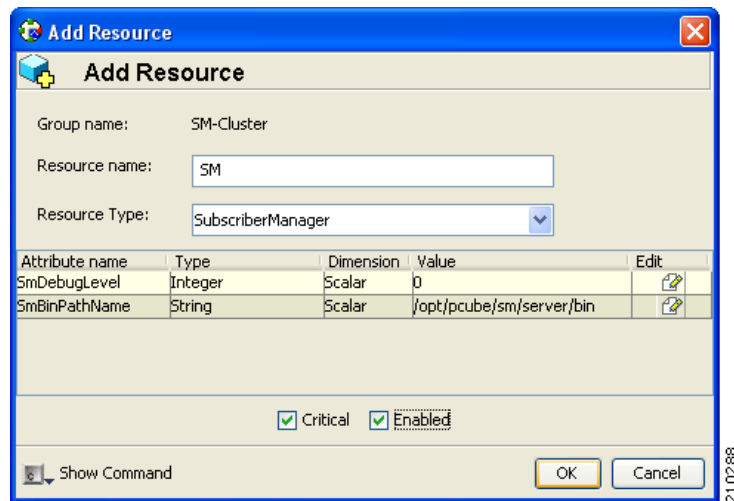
Add Resource

Add Resource

Group name: SM-Cluster

Resource name: SM

Resource Type: SubscriberManager

| Attribute name | Type | Dimension | Value | Edit |
|---|---|---|---|---|
| SmDebugLevel | Integer | Scalar | 0 | |
| SmBinPathName | String | Scalar | /opt/pcube/sm/server/bin | |

Critical Enabled

Show Command

OK Cancel

210288